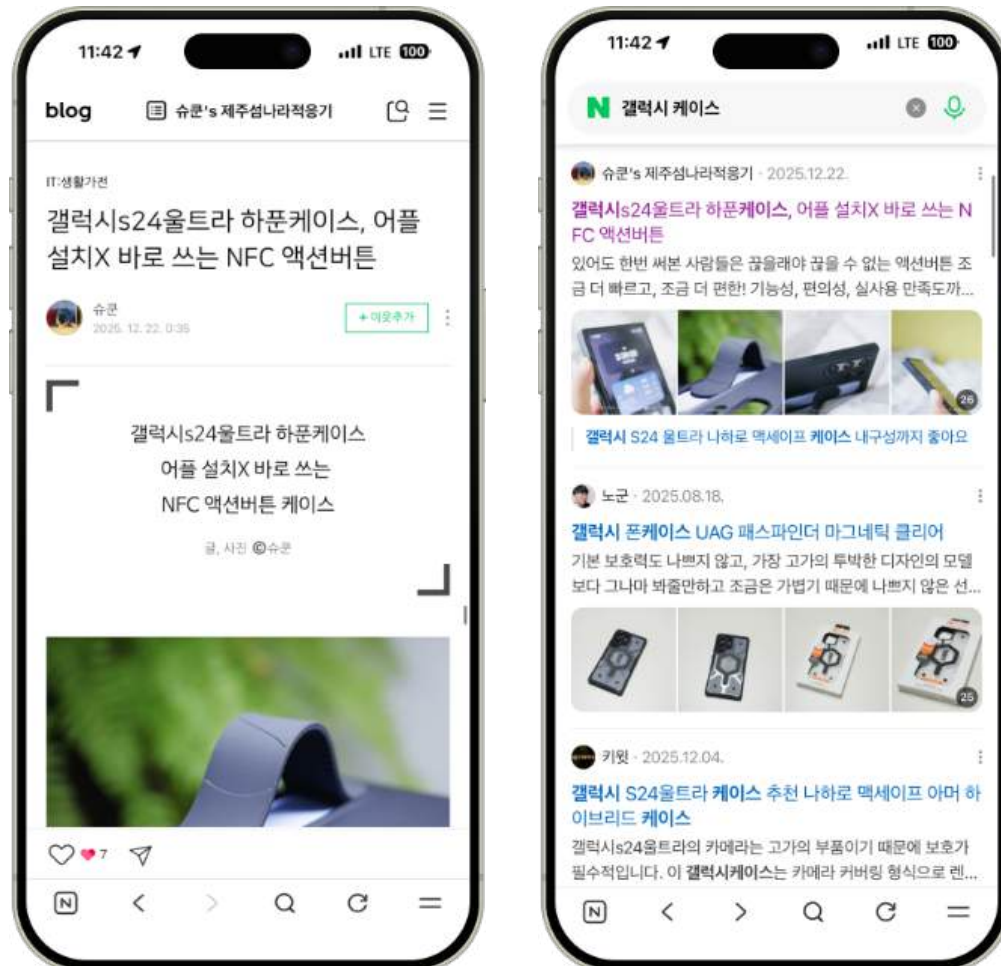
11:42 LTE 100

blog 슈쿤's 제주섬나라적응기

IT·생활가전

갤럭시s24울트라 하푼케이스, 어플 설치X 바로 쓰는 NFC 액션버튼

슈쿤
2025. 12. 22. 0:35

+ 이웃추가

갤럭시s24울트라 하푼케이스
어플 설치X 바로 쓰는
NFC 액션버튼 케이스

글, 사진 ©슈쿤

7

11:42 LTE 100

갤럭시 케이스

슈쿤's 제주섬나라적응기 · 2025.12.22.

갤럭시s24울트라 하푼케이스, 어플 설치X 바로 쓰는 NFC 액션버튼

있어도 한번 써본 사람들은 끊을래야 끊을 수 없는 액션버튼 조금 더 빠르고, 조금 더 편한! 기능성, 편의성, 실사용 만족도까...

26

갤럭시 S24 울트라 나하로 맥세이프 케이스 내구성까지 좋아요

노군 · 2025.08.18.

갤럭시 폰케이스 UAG 패스파인더 마그네틱 클리어

기본 보호력도 나쁘지 않고, 가장 고가의 투박한 디자인의 모델보다 그나마 봐줄만하고 조금은 가볍기 때문에 나쁘지 않은 선...

25

키윗 · 2025.12.04.

갤럭시 S24울트라 케이스 추천 나하로 맥세이프 아머 하이브리드 케이스

갤럭시s24울트라의 카메라는 고가의 부품이기 때문에 보호가 필수적입니다. 이 갤럭시케이스는 카메라 커버링 형식으로 렌...